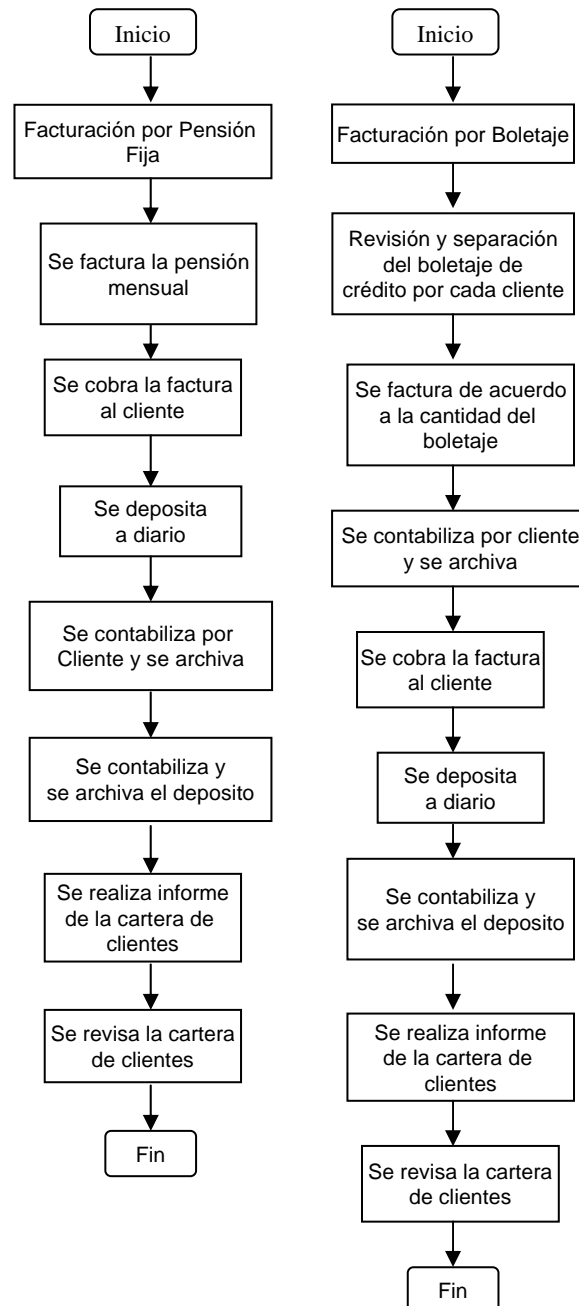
Inicio

Facturación por Pensión Fija

Se factura la pensión mensual

Se cobra la factura al cliente

Se deposita a diario

Se contabiliza por Cliente y se archiva

Se contabiliza y se archiva el deposito

Se realiza informe de la cartera de clientes

Se revisa la cartera de clientes

Fin

Inicio

Facturación por Boletaje

Revisión y separación del boletaje de crédito por cada cliente

Se factura de acuerdo a la cantidad del boletaje

Se contabiliza por cliente y se archiva

Se cobra la factura al cliente

Se deposita a diario

Se contabiliza y se archiva el deposito

Se realiza informe de la cartera de clientes

Se revisa la cartera de clientes

Fin